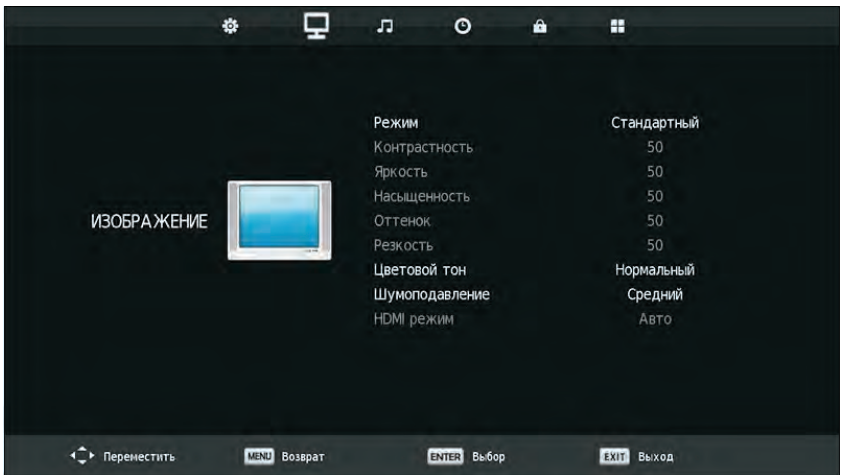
ИЗОБРАЖЕНИЕ

| | |
|---|---|
| Режим | Стандартный |
| Контрастность | 50 |
| Яркость | 50 |
| Насыщенность | 50 |
| Оттенок | 50 |
| Резкость | 50 |
| Цветовой тон | Нормальный |
| Шумоподавление | Средний |
| HDMI режим | Авто |

Переместить MENU Возврат ENTER Выбор EXIT Выход